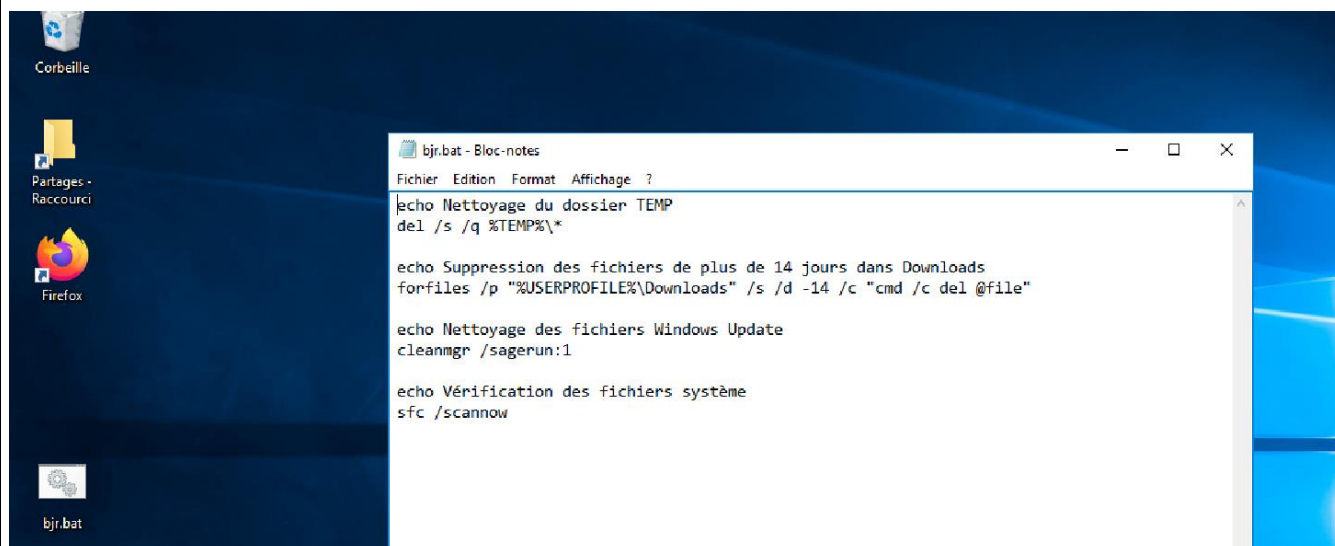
Corbeille

Partages - Raccourci

Firefox

bjr.bat

bjr.bat - Bloc-notes

Fichier Edition Format Affichage ?

echo Nettoyage du dossier TEMP
del /s /q %TEMP%\*

echo Suppression des fichiers de plus de 14 jours dans Downloads
forfiles /p "%USERPROFILE%\Downloads" /s /d -14 /c "cmd /c del @file"

echo Nettoyage des fichiers Windows Update
cleanmgr /sagerun:1

echo Vérification des fichiers système
sfc /scannow